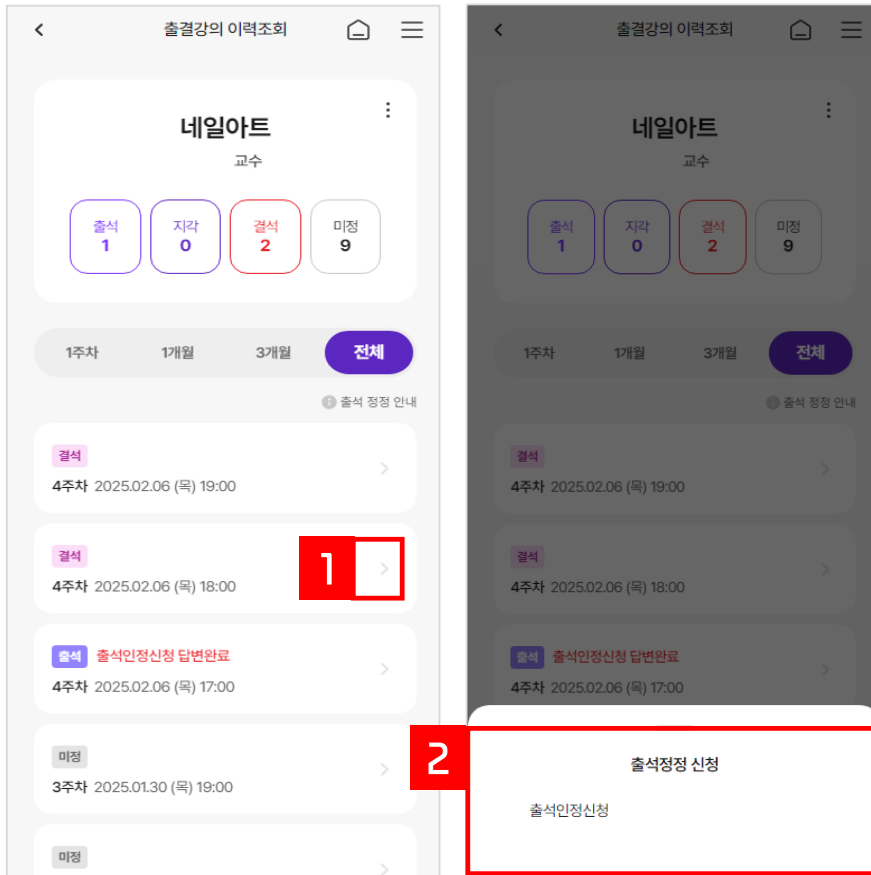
출결강의 이력조회

네일아트
교수

출석 1
지각 0
결석 2
미정 9

1주차 1개월 3개월 전체

출석 정정 안내

결석
4주차 2025.02.06 (목) 19:00

결석
4주차 2025.02.06 (목) 18:00

1

출석 출석인정신청 답변완료
4주차 2025.02.06 (목) 17:00

미정
3주차 2025.01.30 (목) 19:00

미정

출결강의 이력조회

네일아트
교수

출석 1
지각 0
결석 2
미정 9

1주차 1개월 3개월 전체

출석 정정 안내

결석
4주차 2025.02.06 (목) 19:00

결석
4주차 2025.02.06 (목) 18:00

출석 출석인정신청 답변완료
4주차 2025.02.06 (목) 17:00

2

출석정정 신청

출석인정신청